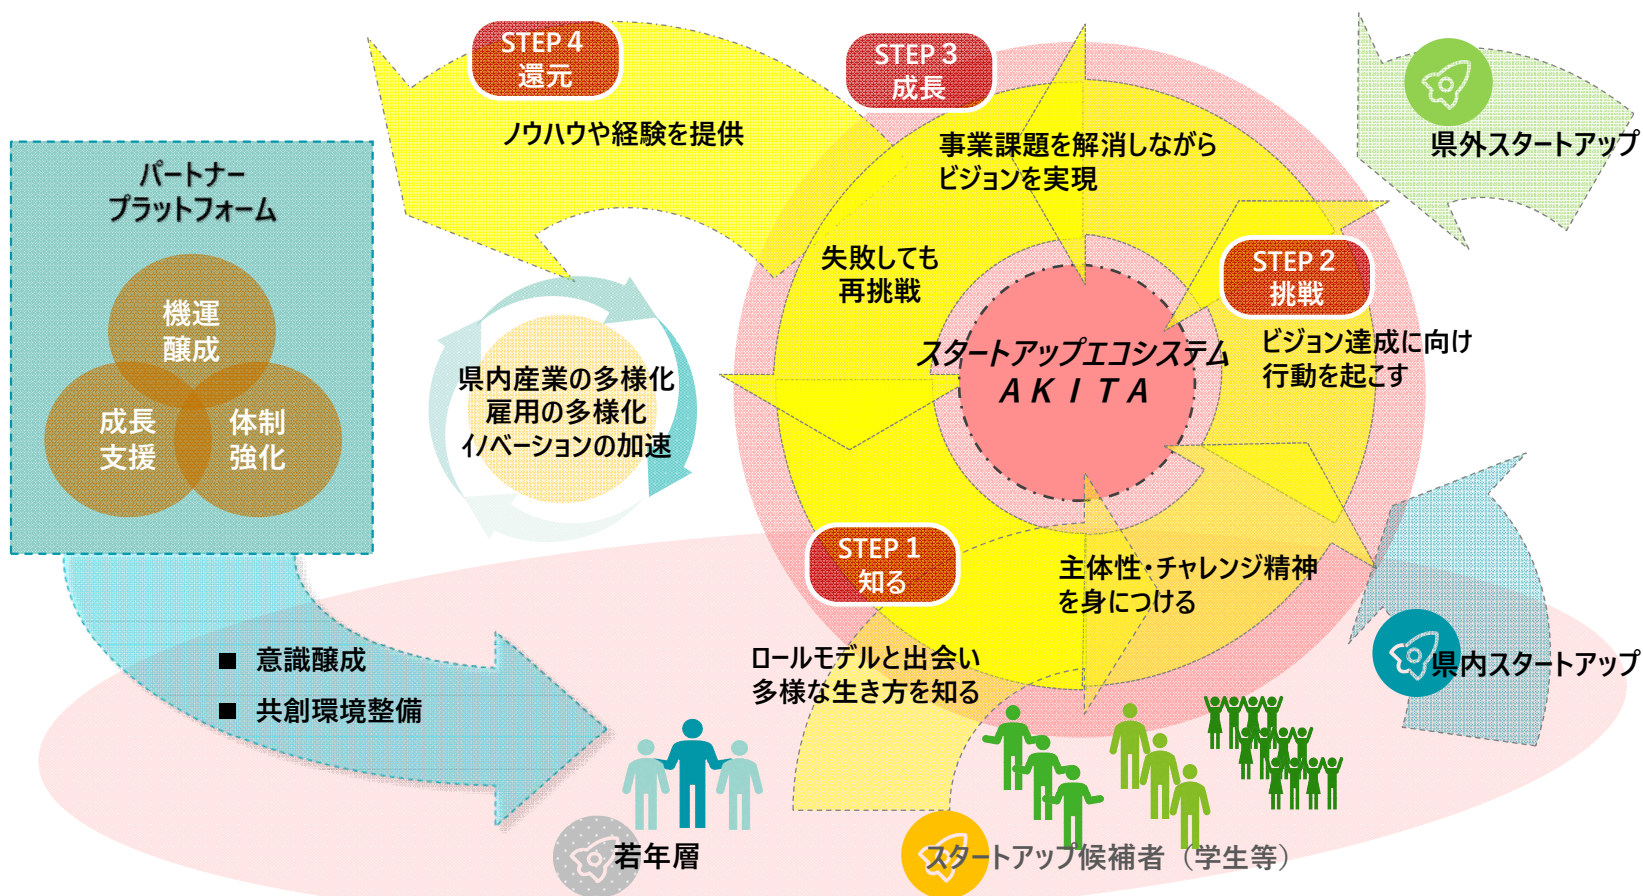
STEP 4
還元

ノウハウや経験を提供

STEP 3
成長

事業課題を解消しながら
ビジョンを実現

県外スタートアップ

パートナー
プラットフォーム

機運
醸成

成長
支援

体制
強化

失敗しても
再挑戦

STEP 2
挑戦

ビジョン達成に向け
行動を起こす

県内産業の多様化
雇用の多様化
イノベーションの加速

スタートアップエコシステム
A K I T A

STEP 1
知る

主体性・チャレンジ精神
を身につける

■ 意識醸成
■ 共創環境整備

ロールモデルと出会い
多様な生き方を知る

県内スタートアップ

若年層

スタートアップ候補者（学生等）